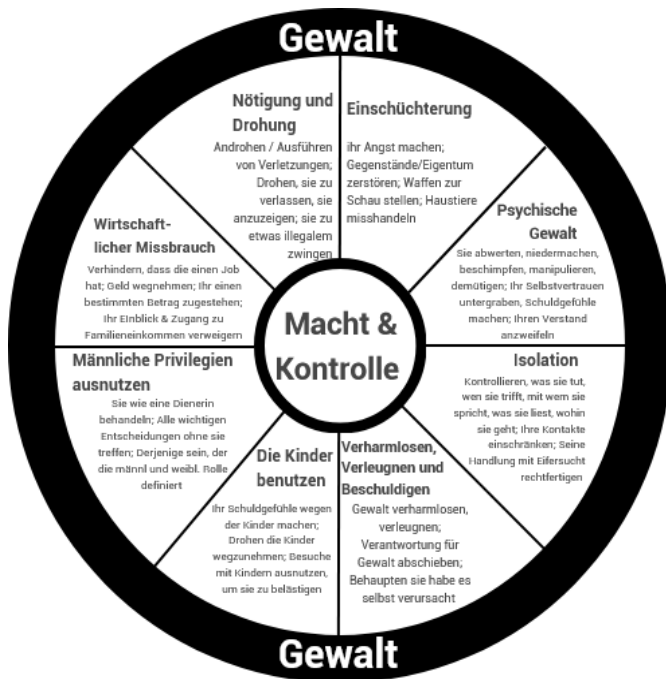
Gewalt

Nötigung und Drohung
Androhen / Ausführen von Verletzungen; Drohen, sie zu verlassen, sie anzuzeigen; sie zu etwas illegalem zwingen

Einschüchterung
ihr Angst machen; Gegenstände/Eigentum zerstören; Waffen zur Schau stellen; Haustiere misshandeln

Psychische Gewalt
Sie abwerten, niedermachen, beschimpfen, manipulieren, demütigen; Ihr Selbstvertrauen untergraben, Schuldgefühle machen; Ihren Verstand anzweifeln

Isolation
Kontrollieren, was sie tut, wen sie trifft, mit wem sie spricht, was sie liest, wohin sie geht; Ihre Kontakte einschränken; Seine Handlung mit Eifersucht rechtfertigen

Verharmlosen, Verleugnen und Beschuldigen
Gewalt verharmlosen, verleugnen; Verantwortung für Gewalt abschieben; Behaupten sie habe es selbst verursacht

Die Kinder benutzen
Ihr Schuldgefühle wegen der Kinder machen; Drohen die Kinder wegzunehmen; Besuche mit Kindern ausnutzen, um sie zu belästigen

Männliche Privilegien ausnutzen
Sie wie eine Dienerin behandeln; Alle wichtigen Entscheidungen ohne sie treffen; Derjenige sein, der die männl und weibl. Rolle definiert

Wirtschaftlicher Missbrauch
Verhindern, dass die einen Job hat; Geld wegnehmen; Ihr einen bestimmten Betrag zugestehen; Ihr Einblick & Zugang zu Familieneinkommen verweigern

Macht & Kontrolle

Gewalt